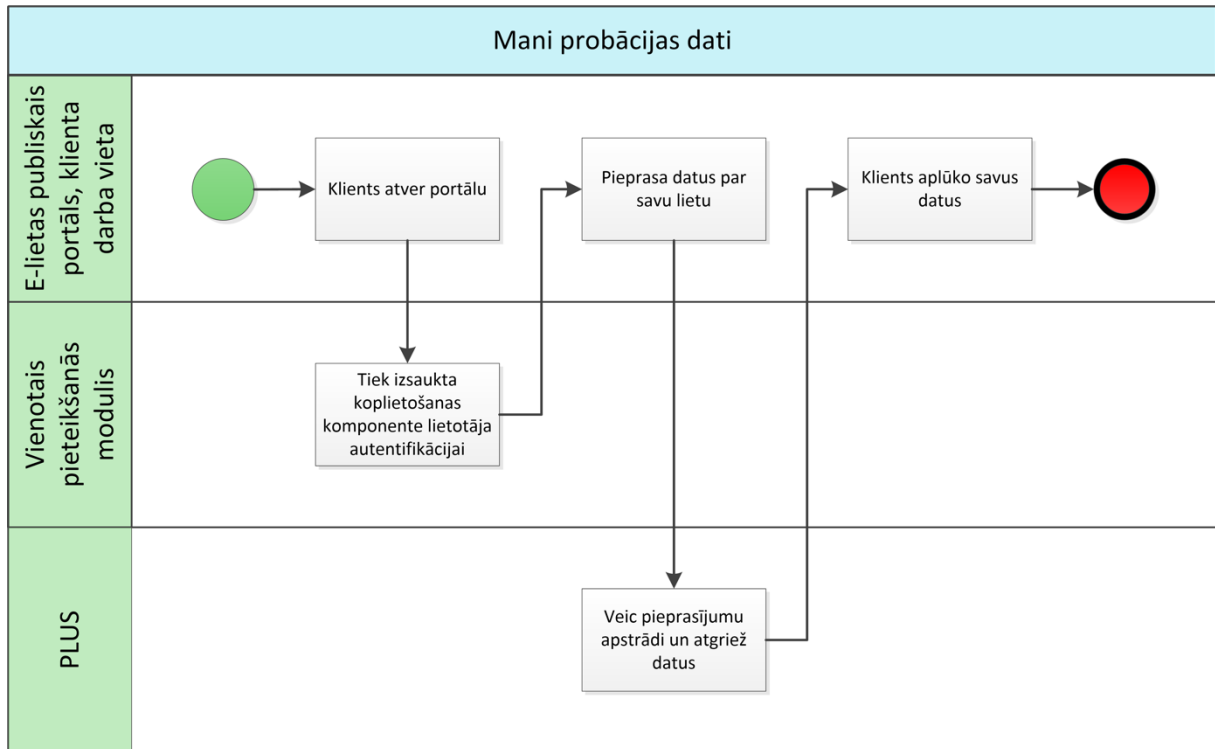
Mani probācijas dati

E-lietas publiskais portāls, klienta darba vieta

Klients atver portālu

Pieprasa datus par savu lietu

Klients aplūko savus datus

Vienotais pieteikšanās modulis

Tiek izsaukta koplietošanas komponente lietotāja autentifikācijai

PLUS

Veic pieprasījumu apstrādi un atgriež datus